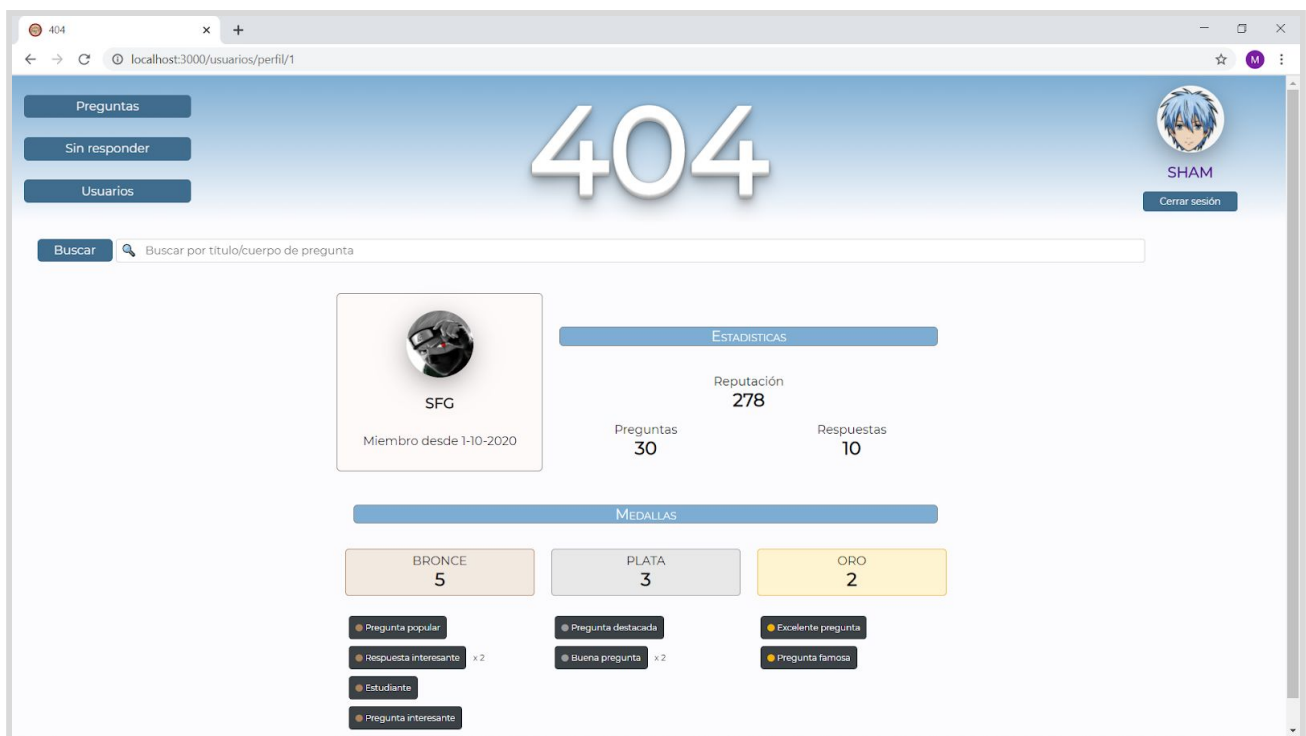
404 ×
+
localhost:3000/usuarios/perfil/1
M

Preguntas
Sin responder
Usuarios

404

SHAM
Cerrar sesión

Buscar
Buscar por título/cuerpo de pregunta

SFG
Miembro desde 1-10-2020

ESTADISTICAS
Reputación
278
Preguntas
30
Respuestas
10

MEDALLAS

| BRONCE | PLATA | ORO |
|---|---|---|
| 5 | 3 | 2 |

Pregunta popular
Respuesta interesante x 2
Estudiante
Pregunta interesante

Pregunta destacada
Buena pregunta x 2

Excelente pregunta
Pregunta famosa